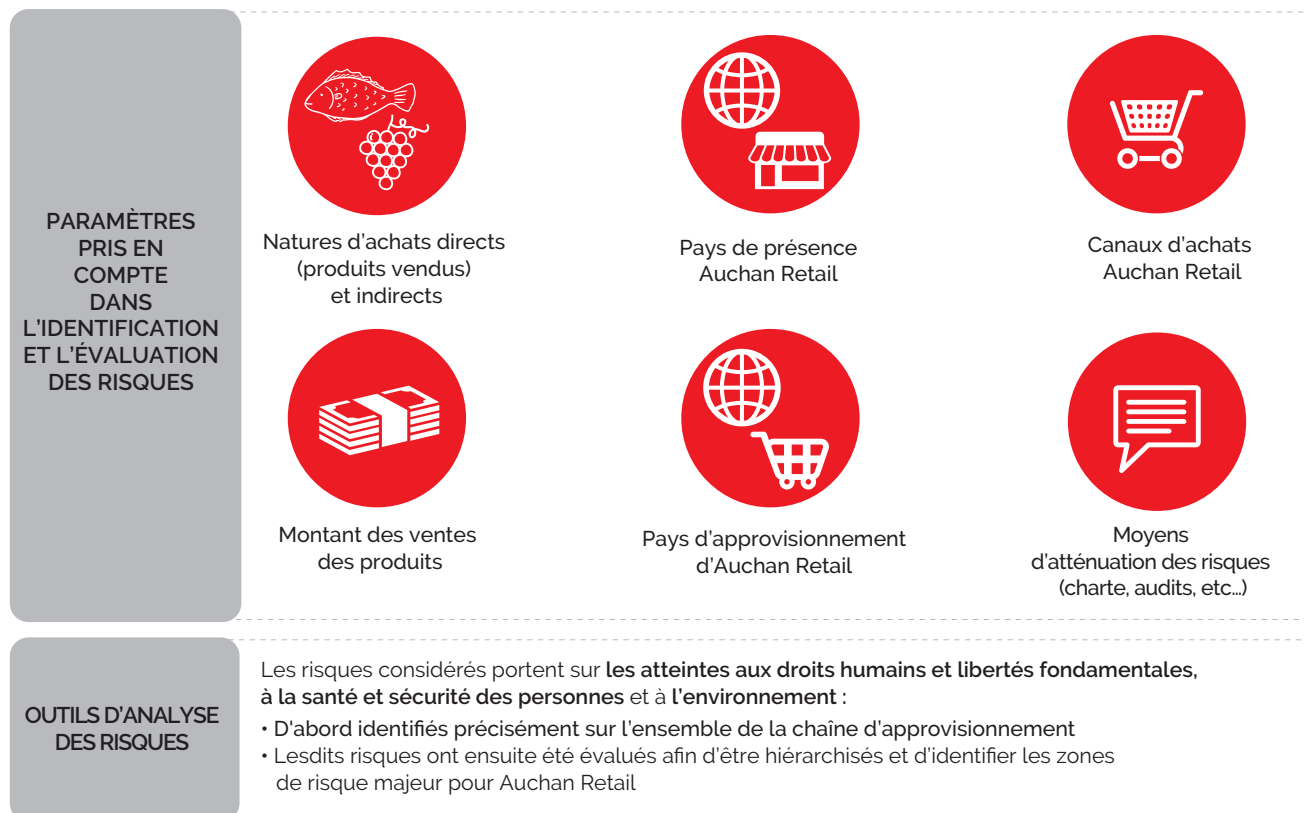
PARAMÈTRES PRIS EN COMPTE DANS L'IDENTIFICATION ET L'ÉVALUATION DES RISQUES

Natures d'achats directs (produits vendus) et indirects

Pays de présence Auchan Retail

Canaux d'achats Auchan Retail

Montant des ventes des produits

Pays d'approvisionnement d'Auchan Retail

Moyens d'atténuation des risques (charte, audits, etc...)

OUTILS D'ANALYSE DES RISQUES

Les risques considérés portent sur **les atteintes aux droits humains et libertés fondamentales, à la santé et sécurité des personnes** et à **l'environnement** :

• D'abord identifiés précisément sur l'ensemble de la chaîne d'approvisionnement
• Lesdits risques ont ensuite été évalués afin d'être hiérarchisés et d'identifier les zones de risque majeur pour Auchan Retail